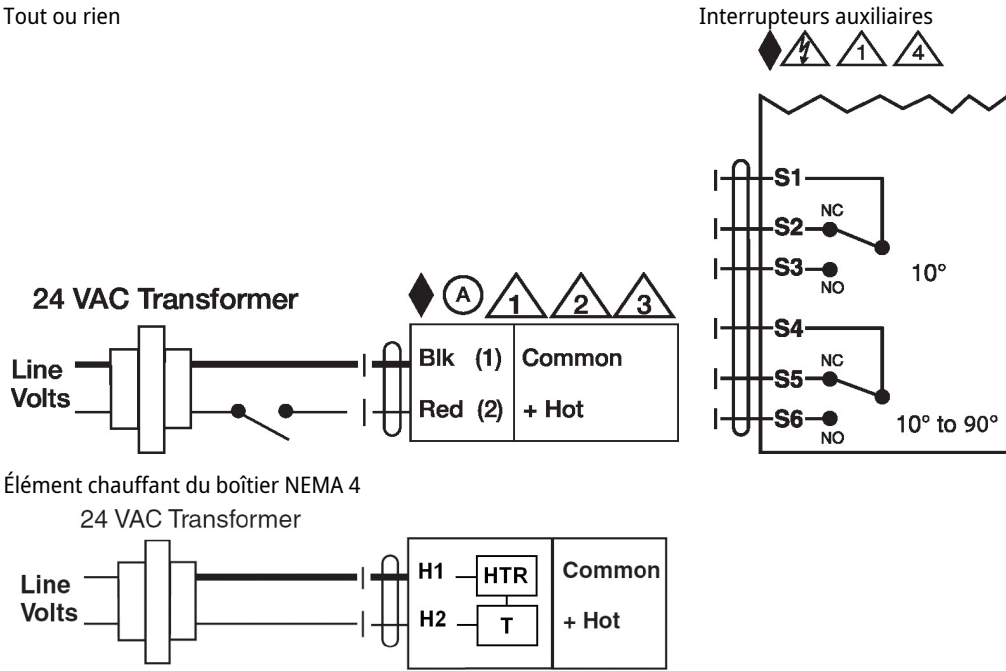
Tout ou rien

Interrupteurs auxiliaires

1 4

S1
S2 NC
S3 NO
10°
S4
S5 NC
S6 NO
10° to 90°

24 VAC Transformer

A 1 2 3

Line Volts

Blk (1) Common
Red (2) + Hot

Élément chauffant du boîtier NEMA 4

24 VAC Transformer

Line Volts

H1 HTR
H2 T
Common
+ Hot